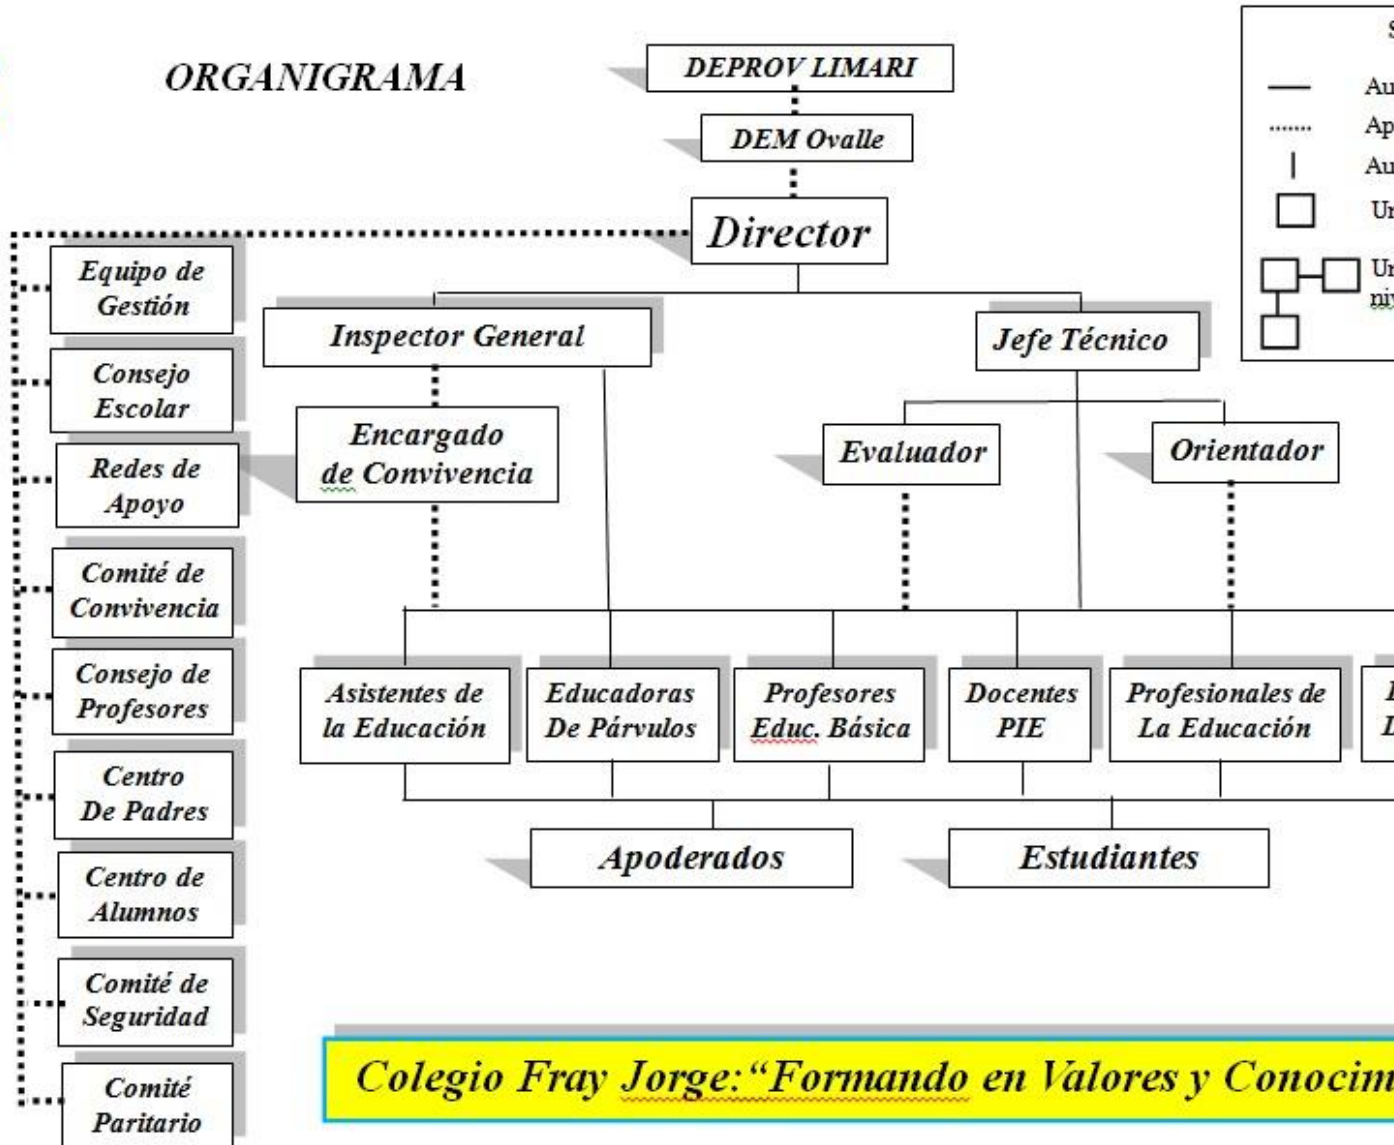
ORGANIGRAMA

DEPROV LIMARI

DEM Ovalle

Director

Equipo de Gestión

Consejo Escolar

Redes de Apoyo

Comité de Convivencia

Consejo de Profesores

Centro De Padres

Centro de Alumnos

Comité de Seguridad

Comité Paritario

Inspector General

Jefe Técnico

Encargado de Convivencia

Evaluador

Orientador

Asistentes de la Educación

Educadoras De Párvulos

Profesores Educ. Básica

Docentes PIE

Profesionales de La Educación

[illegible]

Apoderados

Estudiantes

S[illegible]

Au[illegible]

Ap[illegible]

Au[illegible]

Ur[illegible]

Ur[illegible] niv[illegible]

Colegio Fray Jorge: "Formando en Valores y Conocim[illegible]